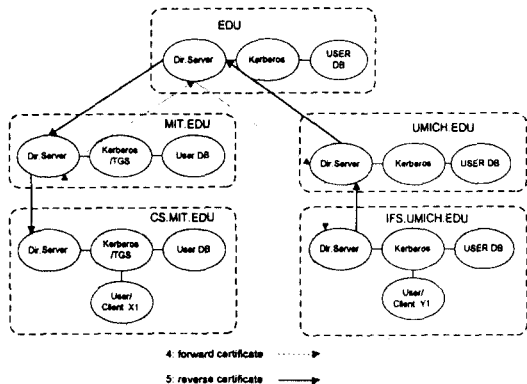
EDU

Dir.Server

Kerberos

USER DB

MIT.EDU

Dir.Server

Kerberos /TGS

User DB

UMICH.EDU

Dir.Server

Kerberos

USER DB

CS.MIT.EDU

Dir.Server

Kerberos /TGS

User DB

User/ Client X1

IFS.UMICH.EDU

Dir.Server

Kerberos

USER DB

User/ Client Y1

4: forward certificate

5: reverse certificate